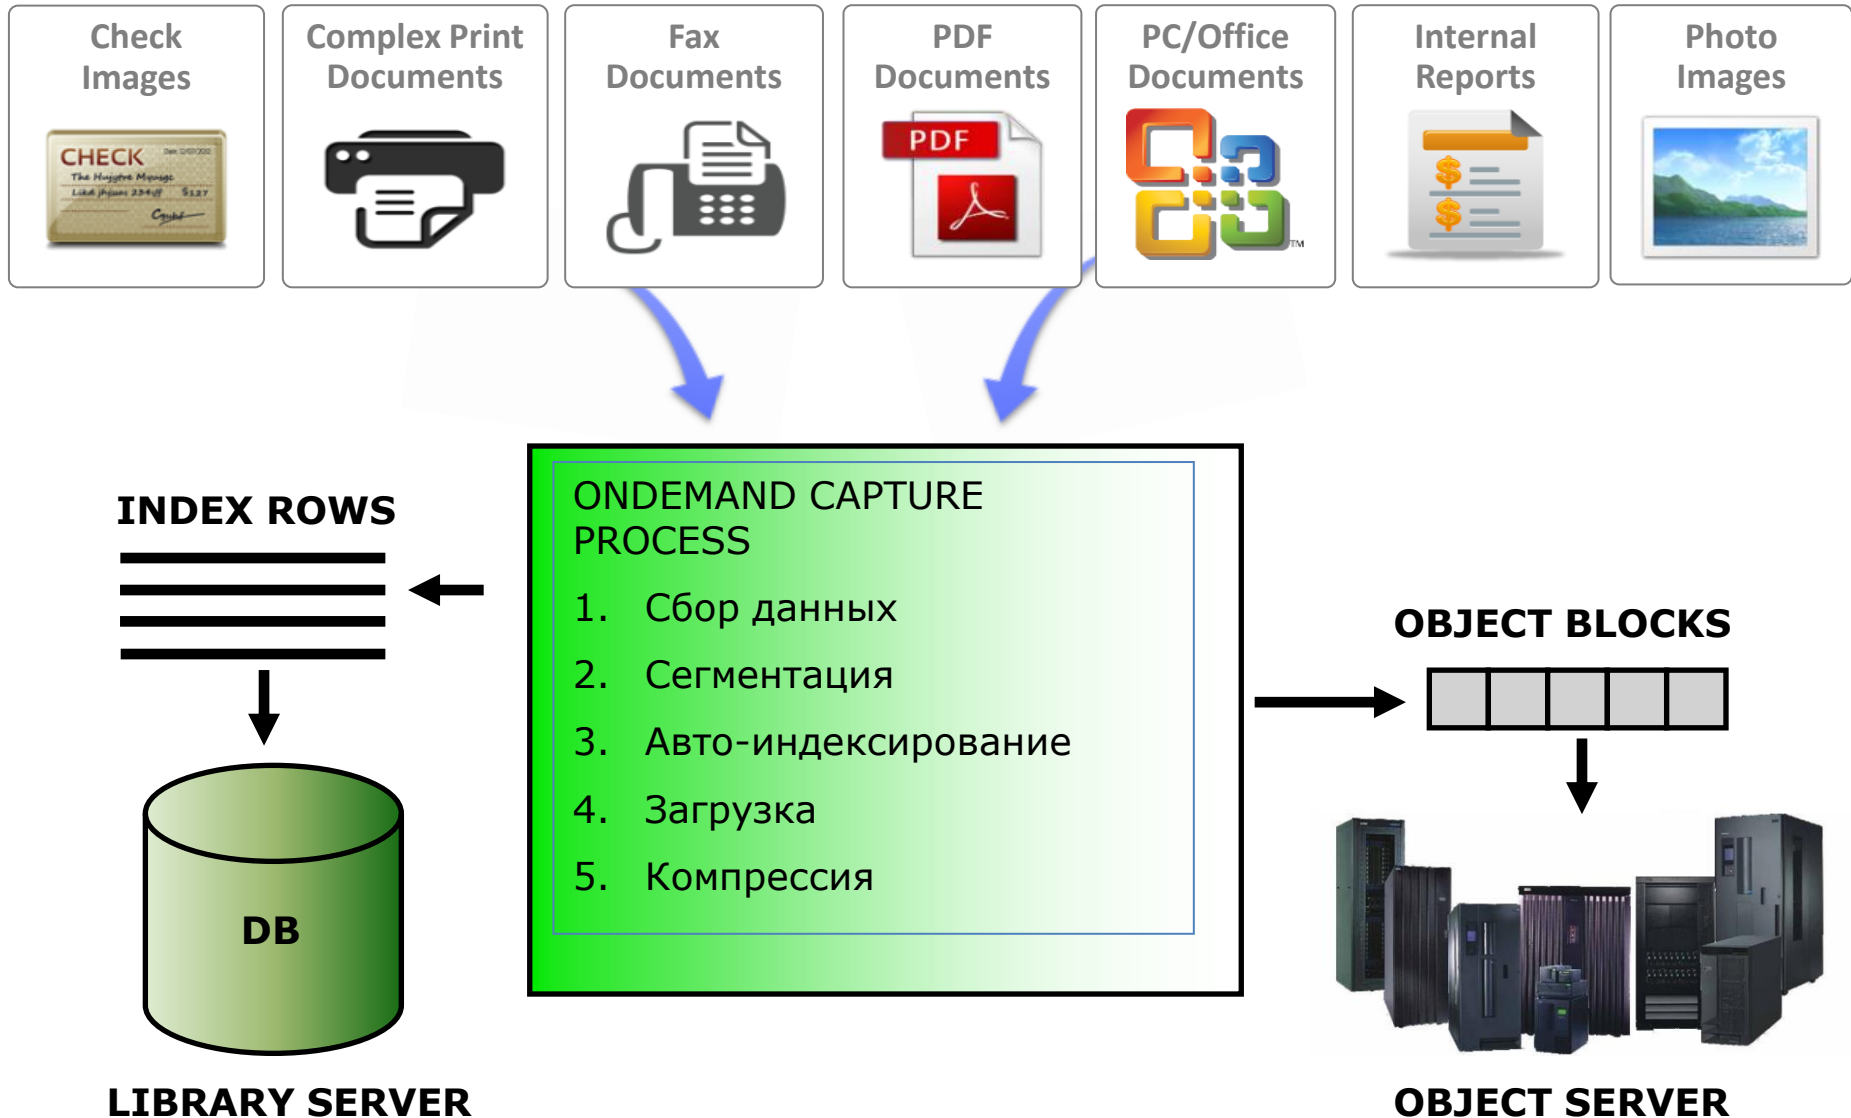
Check Images

CHECK

Complex Print Documents

Fax Documents

PDF Documents

PDF

PC/Office Documents

Internal Reports

Photo Images

INDEX ROWS

ONDEMAND CAPTURE PROCESS

1. Сбор данных

2. Сегментация

3. Авто-индексирование

4. Загрузка

5. Компрессия

OBJECT BLOCKS

DB

LIBRARY SERVER

OBJECT SERVER